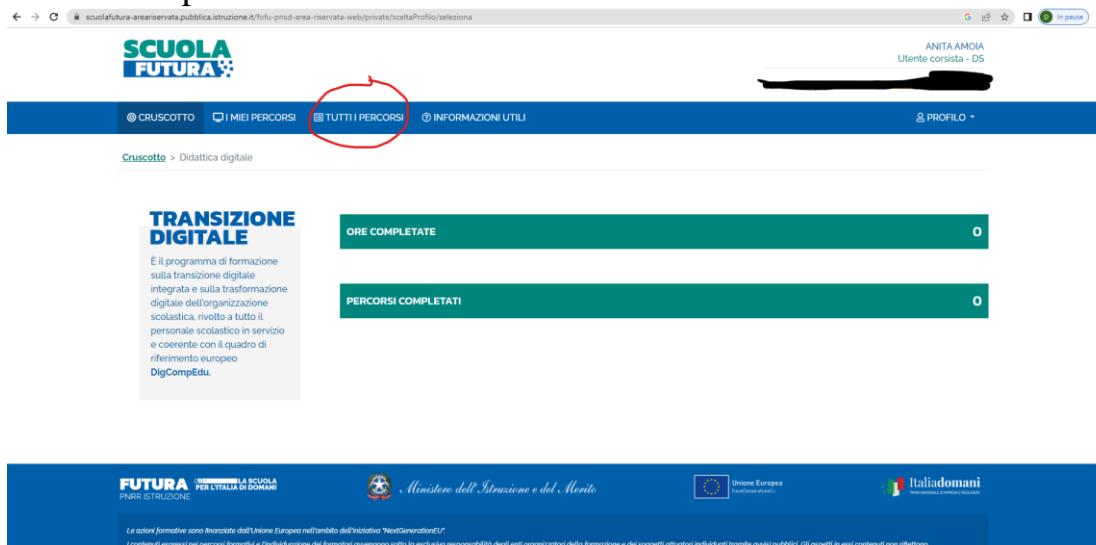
scuolafutura-areariservata.pubblica.istruzione.it/fofu-pnsd-area-riservata-web/private/sceltaProfilo/seleziona

In pausa

SCUOLA FUTURA

ANITA AMOIA
Utente corsista - DS

CRUSCOTTO I MIEI PERCORSI TUTTI I PERCORSI INFORMAZIONI UTILI PROFILO

Cruscotto > Didattica digitale

TRANSIZIONE DIGITALE

È il programma di formazione sulla transizione digitale integrata e sulla trasformazione digitale dell'organizzazione scolastica, rivolto a tutto il personale scolastico in servizio e coerente con il quadro di riferimento europeo DigCompEdu.

ORE COMPLETATE 0

PERCORSI COMPLETATI 0

FUTURA PNRR ISTRUZIONE LA SCUOLA PER L'ITALIA DI DOMANI

Ministero dell'Istruzione e del Merito

Unione Europea

Italiadomani

Le azioni formative sono finanziate dall'Unione Europea nell'ambito dell'iniziativa "NextGenerationEU".

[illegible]